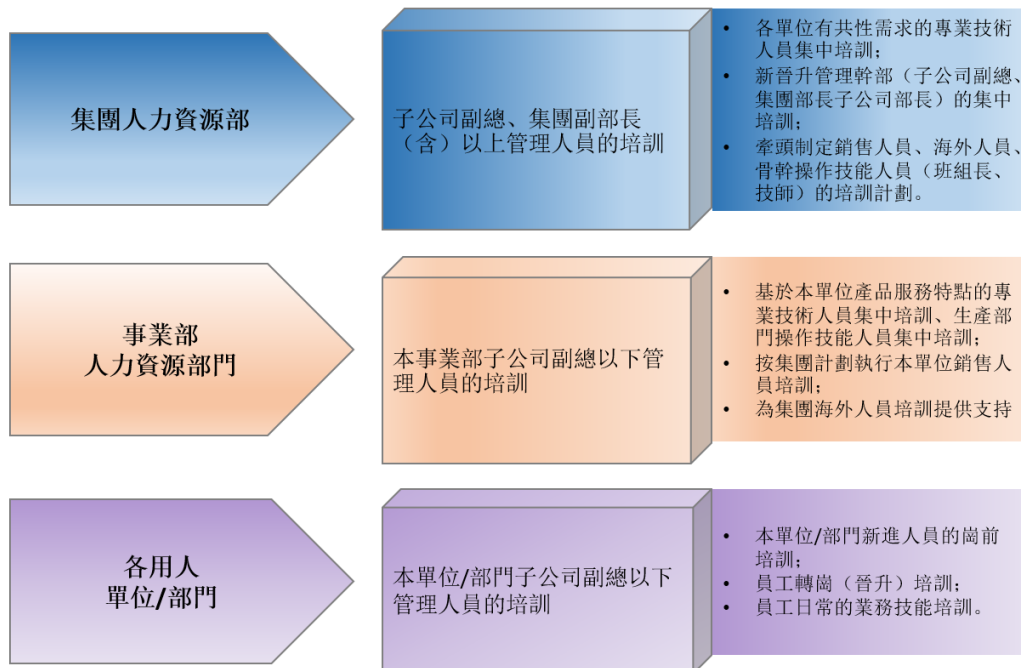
集團人力資源部

子公司副總、集團副部長（含）以上管理人員的培訓

- 各單位有共性需求的專業技術人員集中培訓；
- 新晉升管理幹部（子公司副總、集團部長子公司部長）的集中培訓；
- 牽頭制定銷售人員、海外人員、骨幹操作技能人員（班組長、技師）的培訓計劃。

事業部
人力資源部門

本事業部子公司副總以下管理人員的培訓

- 基於本單位產品服務特點的專業技術人員集中培訓、生產部門操作技能人員集中培訓；
- 按集團計劃執行本單位銷售人員培訓；
- 為集團海外人員培訓提供支持

各用人
單位/部門

本單位/部門子公司副總以下管理人員的培訓

- 本單位/部門新進人員的崗前培訓；
- 員工轉崗（晉升）培訓；
- 員工日常的業務技能培訓。